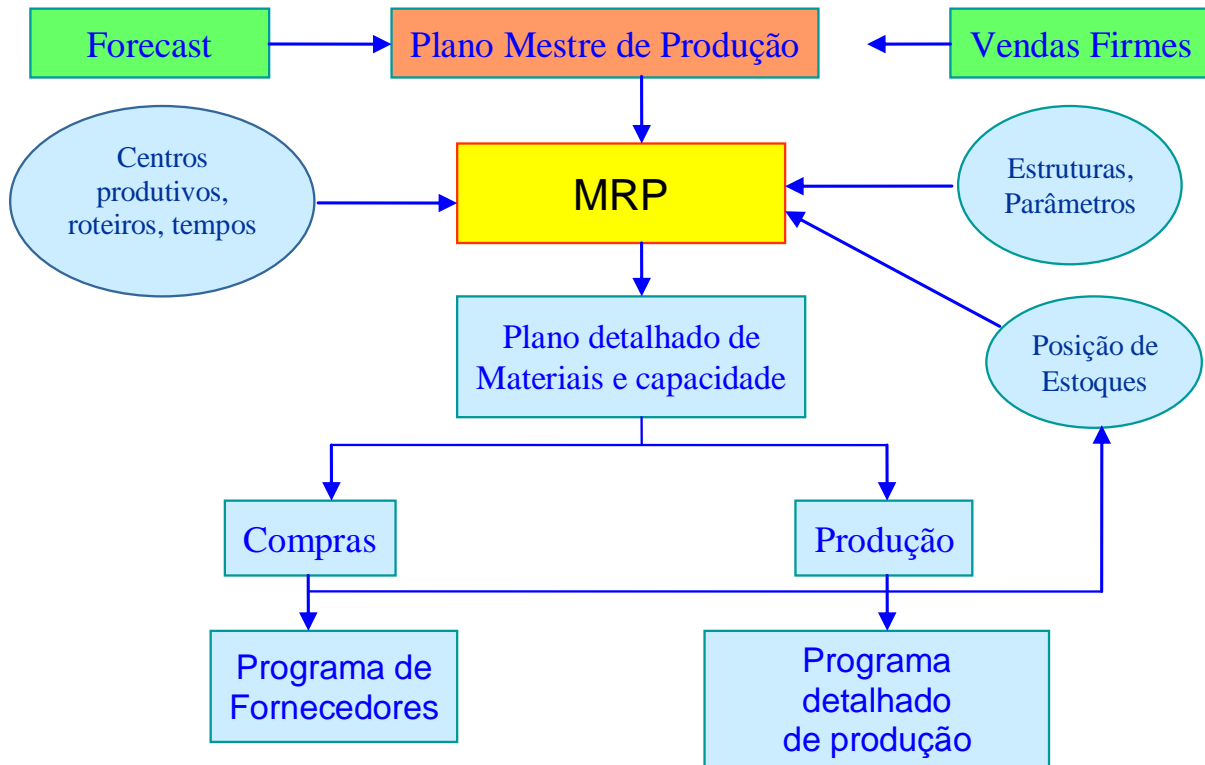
Forecast

Plano Mestre de Produção

Vendas Firmes

Centros produtivos, roteiros, tempos

MRP

Estruturas, Parâmetros

Plano detalhado de Materiais e capacidade

Posição de Estoques

Compras

Produção

Programa de Fornecedores

Programa detalhado de produção